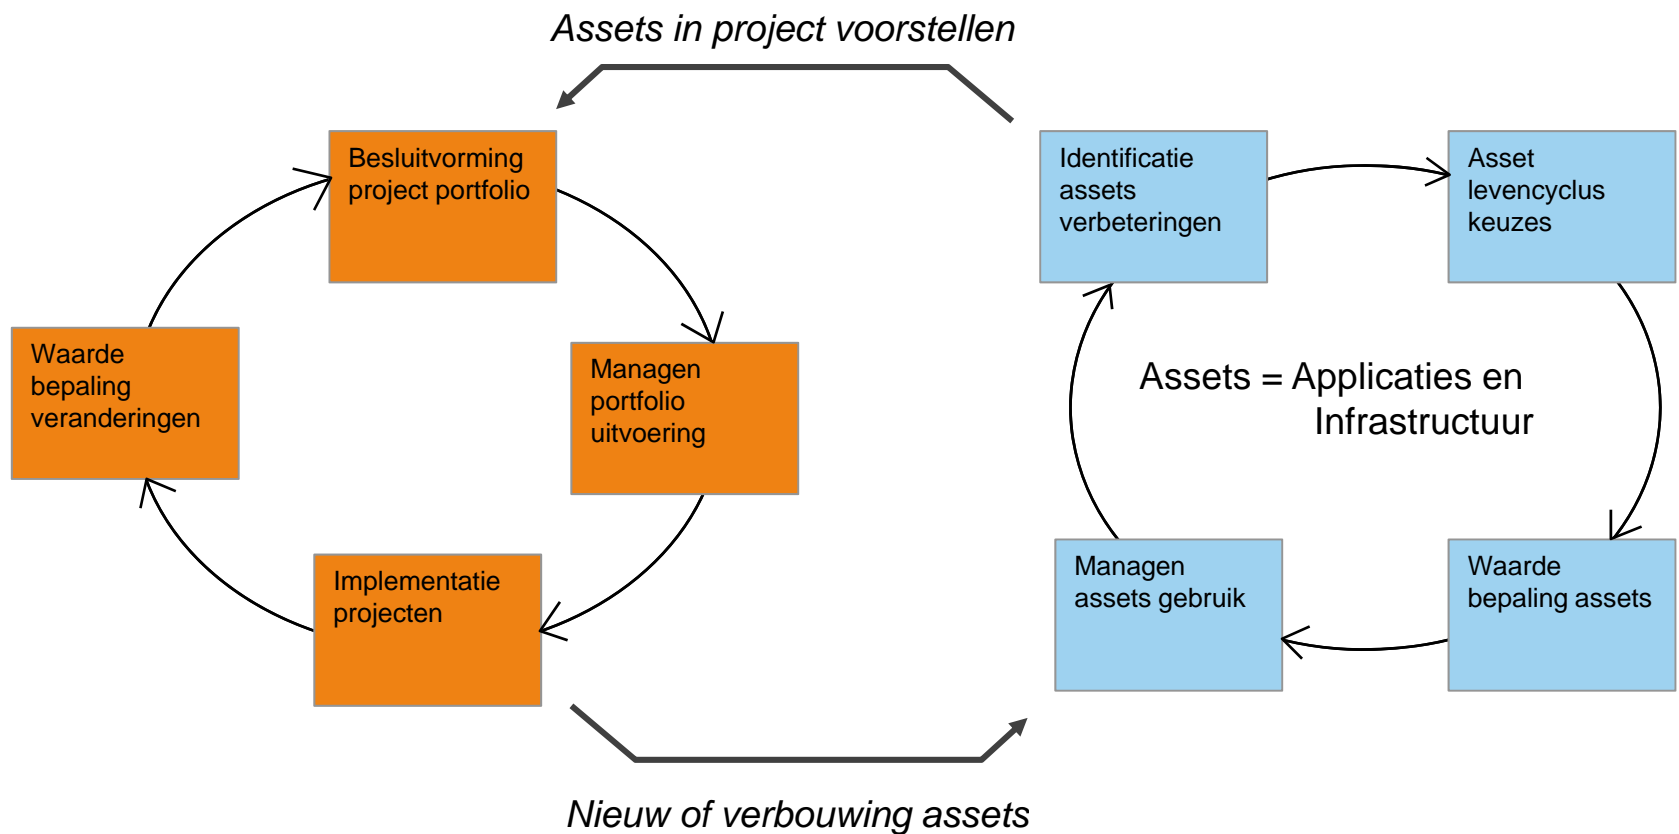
Assets in project voorstellen

Besluitvorming project portfolio

Managen portfolio uitvoering

Implementatie projecten

Waarde bepaling veranderingen

Identificatie assets verbeteringen

Asset levencyclus keuzes

Assets = Applicaties en Infrastructuur

Waarde bepaling assets

Managen assets gebruik

Nieuw of verbouwing assets